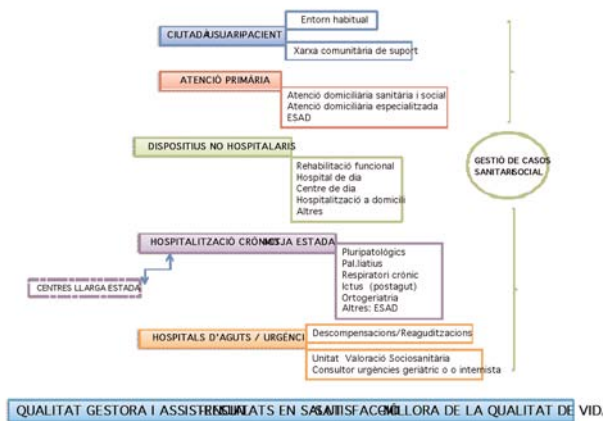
CIUTADÀ USUARI PACIENT

Entorn habitual

Xarxa comunitària de suport

ATENCIÓ PRIMÀRIA

Atenció domiciliària sanitària i social
Atenció domiciliària especialitzada
ESAD

DISPOSITIUS NO HOSPITALARIS

Rehabilitació funcional
Hospital de dia
Centre de dia
Hospitalització a domicili
Altres

GESTIÓ DE CASOS SANITARI SOCIAL

HOSPITALITZACIÓ CRÒNICA MITJA ESTADA

CENTRES LLARGA ESTADA

Pluripatològics
Pal.liatius
Respiratori crònic
Ictus (postagut)
Ortogeriatria
Altres: ESAD

HOSPITALS D'AGUTS / URGÈNCIES

Descompensacions/Reaguditzacions

Unitat Valoració Sociosanitària
Consultor urgències geriàtric o o internista

QUALITAT GESTORA I ASSISTENCIAL RESULTATS EN SALUT SATISFACCIÓ MILLORA DE LA QUALITAT DE VIDA